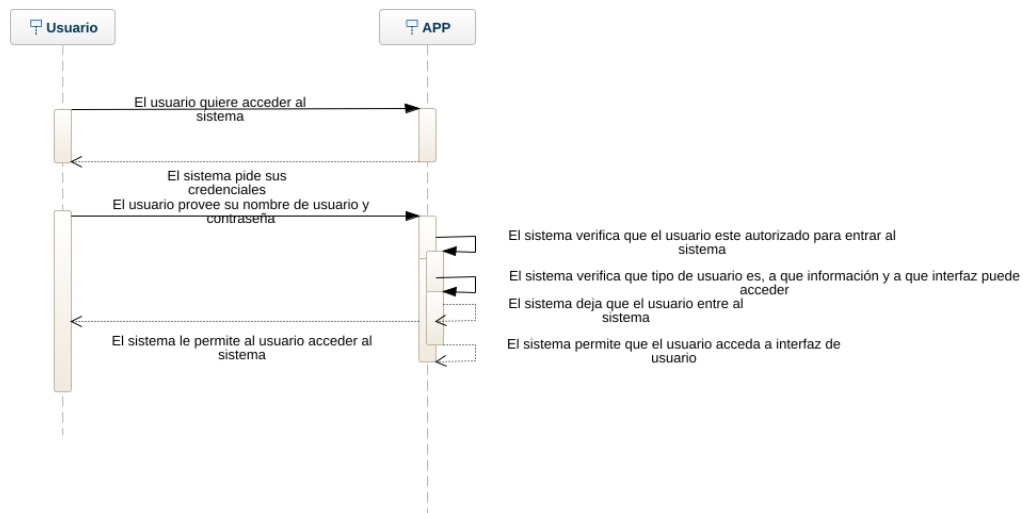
Usuario

APP

El usuario quiere acceder al sistema

El sistema pide sus credenciales

El usuario provee su nombre de usuario y contraseña

El sistema verifica que el usuario este autorizado para entrar al sistema

El sistema verifica que tipo de usuario es, a que información y a que interfaz puede acceder

El sistema deja que el usuario entre al sistema

El sistema le permite al usuario acceder al sistema

El sistema permite que el usuario acceda a interfaz de usuario